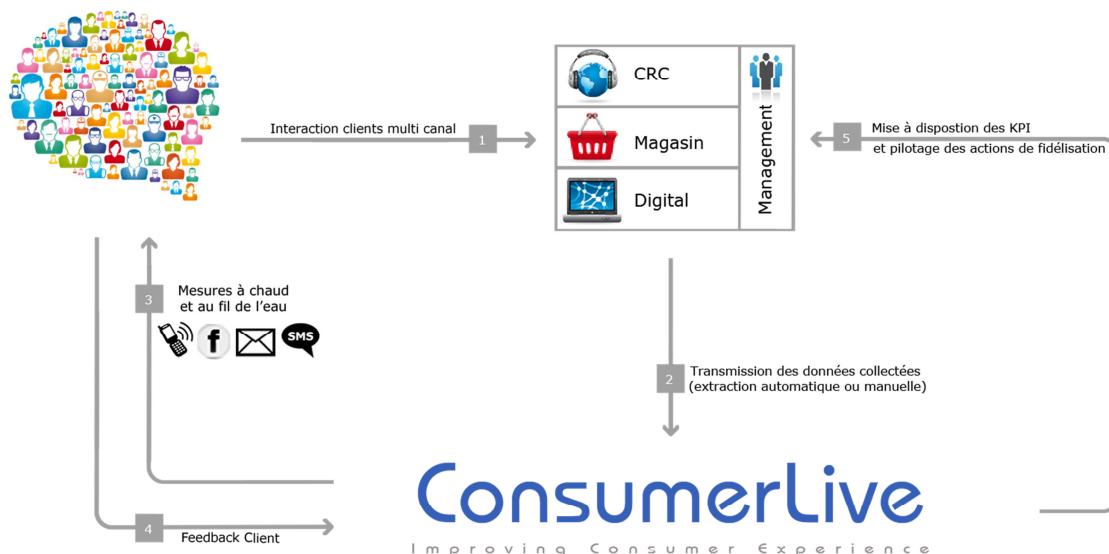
Interaction clients multi canal
1

CRC
Magasin
Digital
Management

5
Mise à dispostion des KPI
et pilotage des actions de fidélisation

3
Mesures à chaud
et au fil de l'eau

f
SMS

2
Transmission des données collectées
(extraction automatique ou manuelle)

4
Feedback Client

ConsumerLive
Improving Consumer Experience